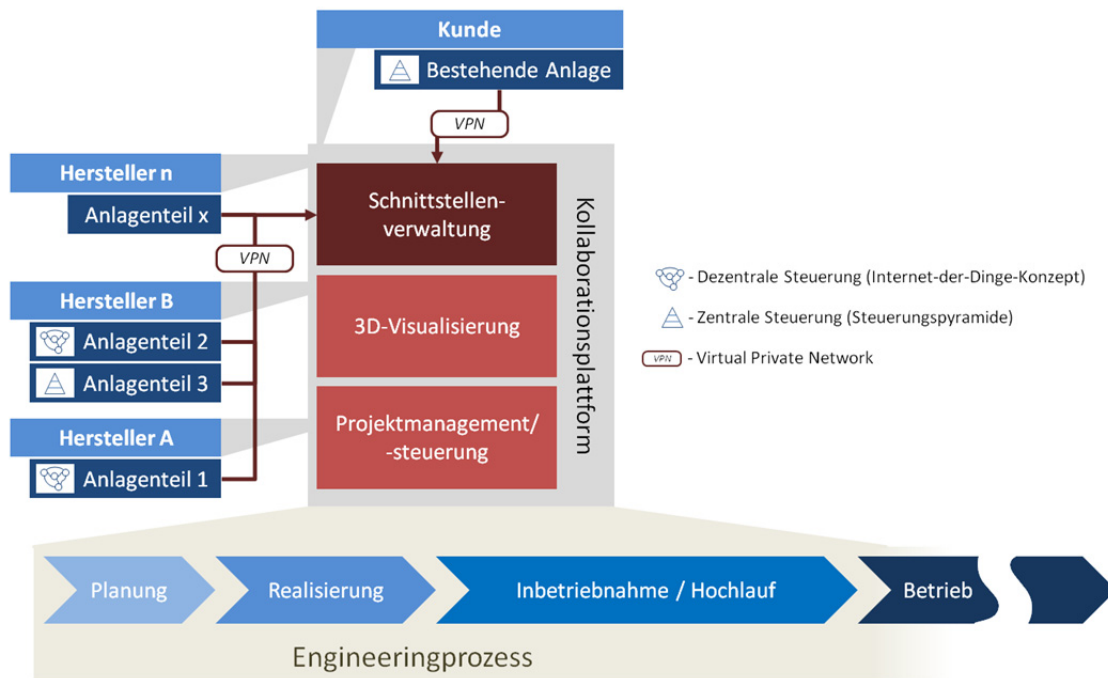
Kunde
Bestehende Anlage
VPN

Hersteller n
Anlagenteil x
VPN

Hersteller B
Anlagenteil 2
Anlagenteil 3

Hersteller A
Anlagenteil 1

Schnittstellen-verwaltung
3D-Visualisierung
Projektmanagement/ -steuerung

Kollaborationsplattform

- Dezentrale Steuerung (Internet-der-Dinge-Konzept)
- Zentrale Steuerung (Steuerungspyramide)
VPN - Virtual Private Network

Planung
Realisierung
Inbetriebnahme / Hochlauf
Betrieb

Engineeringprozess